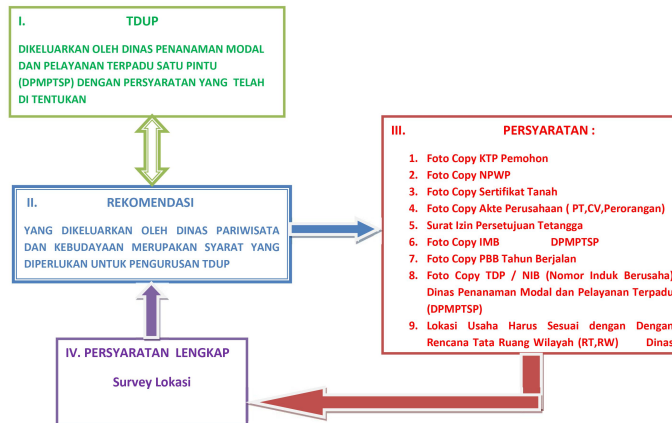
I. TDUP

DIKELUARKAN OLEH DINAS PENANAMAN MODAL DAN PELAYANAN TERPADU SATU PINTU (DPMPTSP) DENGAN PERSYARATAN YANG TELAH DI TENTUKAN

II. REKOMENDASI

YANG DIKELUARKAN OLEH DINAS PARIWISATA DAN KEBUDAYAAN MERUPAKAN SYARAT YANG DIPERLUKAN UNTUK PENGURUSAN TDUP

III. PERSYARATAN :

1. Foto Copy KTP Pemohon
2. Foto Copy NPWP
3. Foto Copy Sertifikat Tanah
4. Foto Copy Akte Perusahaan ( PT,CV,Perorangan)
5. Surat Izin Persetujuan Tetangga
6. Foto Copy IMB DPMPTSP
7. Foto Copy PBB Tahun Berjalan
8. Foto Copy TDP / NIB (Nomor Induk Berusaha) Dinas Penanaman Modal dan Pelayanan Terpadu (DPMPTSP)
9. Lokasi Usaha Harus Sesuai dengan Dengan Rencana Tata Ruang Wilayah (RT,RW) Dinas

IV. PERSYARATAN LENGKAP

Survey Lokasi